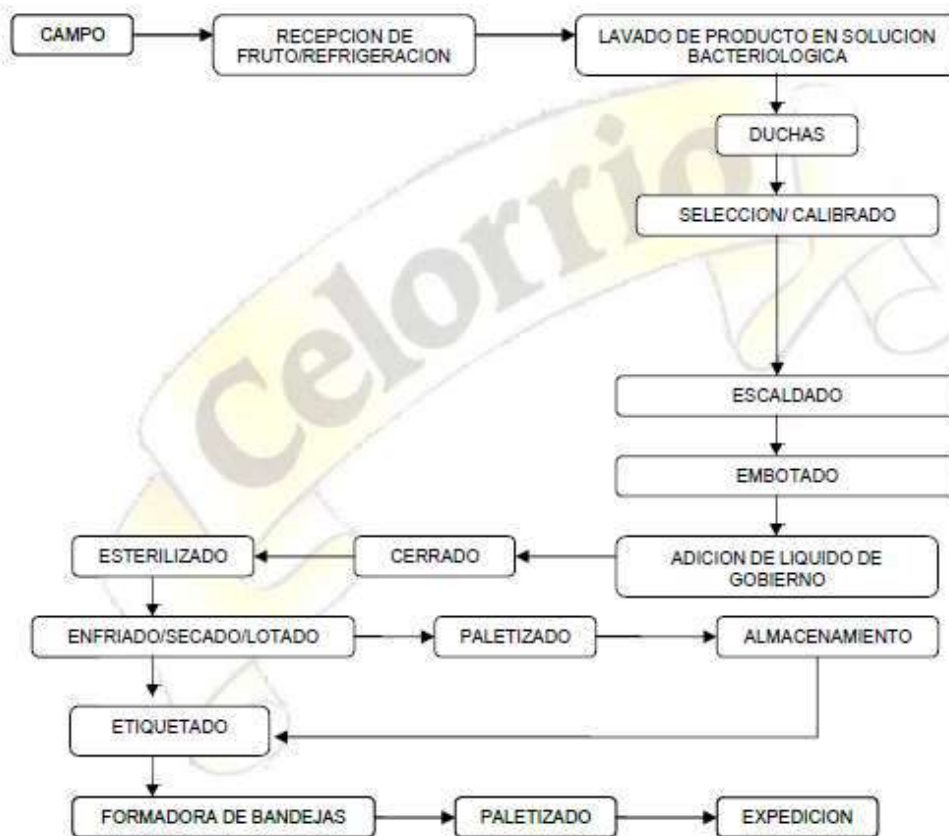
CAMPO

RECEPCION DE FRUTO/REFRIGERACION

LAVADO DE PRODUCTO EN SOLUCION BACTERIOLOGICA

DUCHAS

SELECCION/ CALIBRADO

ESCALDADO

EMBOTADO

ADICION DE LIQUIDO DE GOBIERNO

CERRADO

ESTERILIZADO

ENFRIADO/SECADO/LOTADO

PALETIZADO

ALMACENAMIENTO

ETIQUETADO

FORMADORA DE BANDEJAS

PALETIZADO

EXPEDICION

Celorrio